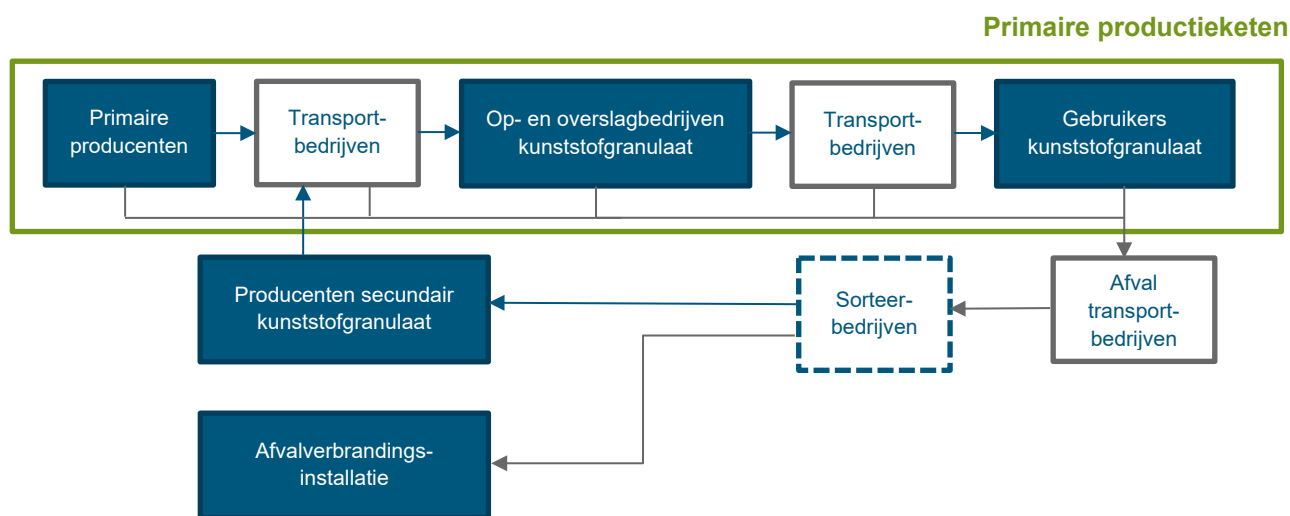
Primaire productieketen

Primaire producenten

Transport-bedrijven

Op- en overslagbedrijven kunststofgranulaat

Transport-bedrijven

Gebruikers kunststofgranulaat

Producenten secundair kunststofgranulaat

Sorteer-bedrijven

Afval transport-bedrijven

Afvalverbrandings-installatie